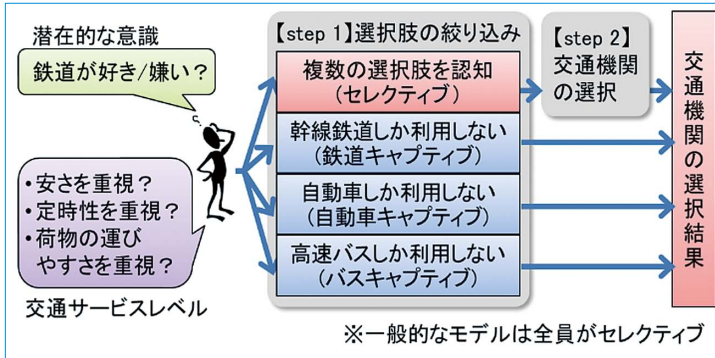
潜在的な意識

鉄道が好き/嫌い？

・安さを重視？
・定時性を重視？
・荷物の運びやすさを重視？

交通サービスレベル

【step 1】選択肢の絞り込み

複数の選択肢を認知
（セレクティブ）

幹線鉄道しか利用しない
（鉄道キャプティブ）

自動車しか利用しない
（自動車キャプティブ）

高速バスしか利用しない
（バスキャプティブ）

【step 2】
交通機関の選択

交通機関の選択結果

※一般的なモデルは全員がセレクティブ